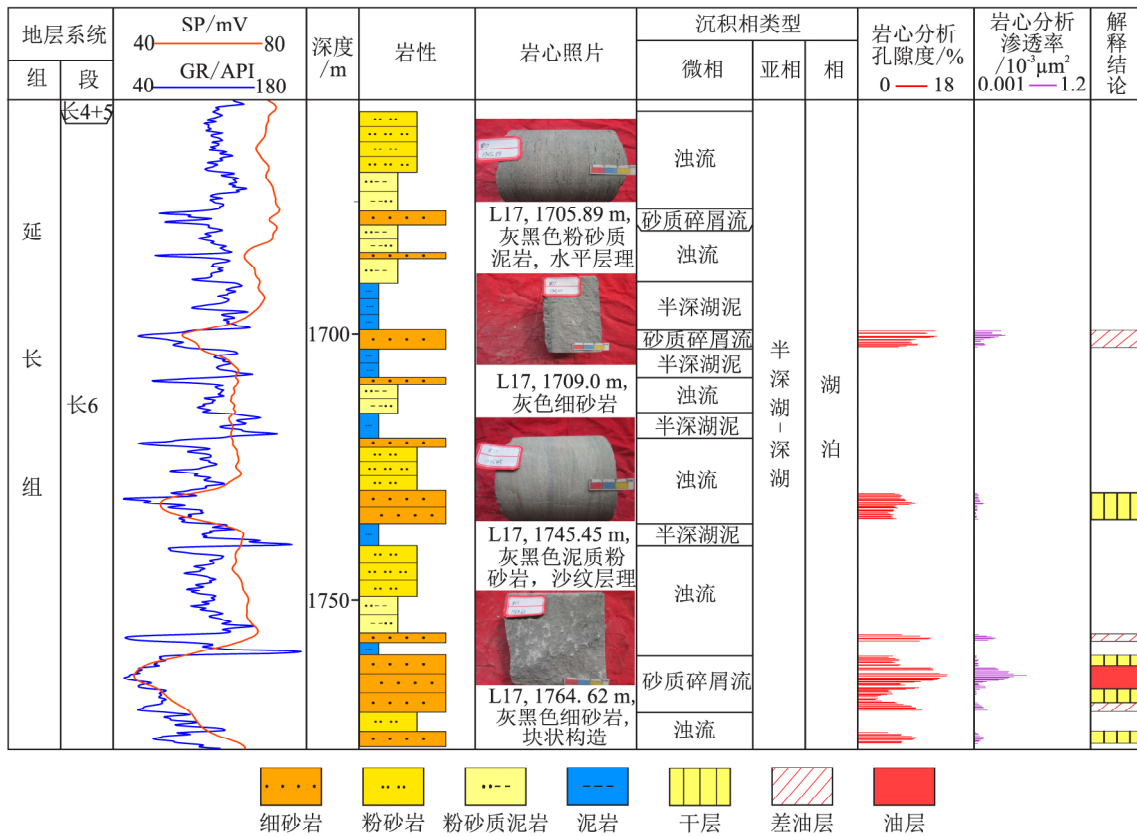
| 地层系统 | | SP/mV 40 80 GR/API 40 180 | 深度/m | 岩性 | 岩心照片 | 沉积相类型 | | | 岩心分析孔隙度/% 0 18 | 岩心分析渗透率 /$10^{-3}\mu m^2$ 0.001 1.2 | 解释结论 |
|---|---|---|---|---|---|---|---|---|---|---|---|
| 组 | 段 | | | | | 微相 | 亚相 | 相 | | | |
| 延长组 | 长4+5 长6 | | 1700 1750 | | L17, 1705.89 m, 灰黑色粉砂质泥岩，水平层理 L17, 1709.0 m, 灰色细砂岩 L17, 1745.45 m, 灰黑色泥质粉砂岩，沙纹层理 L17, 1764. 62 m, 灰黑色细砂岩，块状构造 | 浊流 砂质碎屑流 浊流 半深湖泥 砂质碎屑流 半深湖泥 浊流 半深湖泥 浊流 半深湖泥 浊流 砂质碎屑流 浊流 | 半深湖-深湖 | 湖泊 | | | |

细砂岩 粉砂岩 粉砂质泥岩 泥岩 干层 差油层 油层